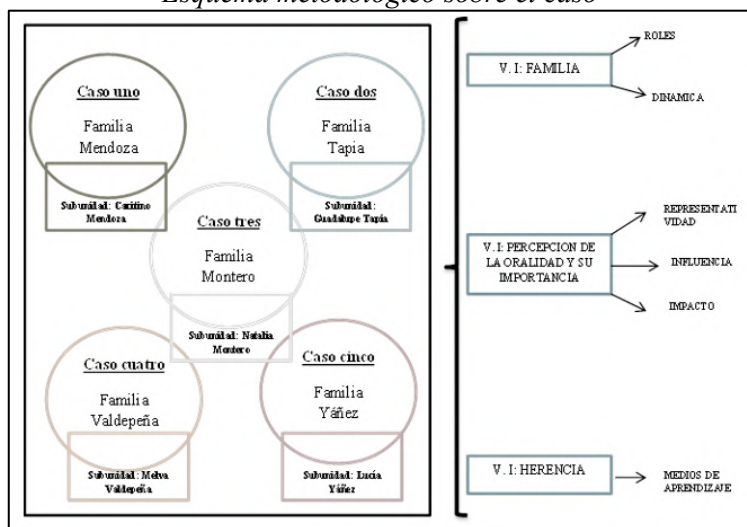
Esquema metodológico sobre el caso

Caso uno
Familia Mendoza
Subunidad: Catifino Mendoza

Caso dos
Familia Tapia
Subunidad: Guadalupe Tapia

Caso tres
Familia Montero
Subunidad: Natalia Montero

Caso cuatro
Familia Valdepeña
Subunidad: Melva Valdepeña

Caso cinco
Familia Yáñez
Subunidad: Lucía Yáñez

V. I: FAMILIA
ROLES
DINAMICA

V. I: PERCEPCION DE LA ORALIDAD Y SU IMPORTANCIA
REPRESENTATIVIDAD
INFLUENCIA
IMPACTO

V. I: HERENCIA
MEDIOS DE APRENDIZAJE